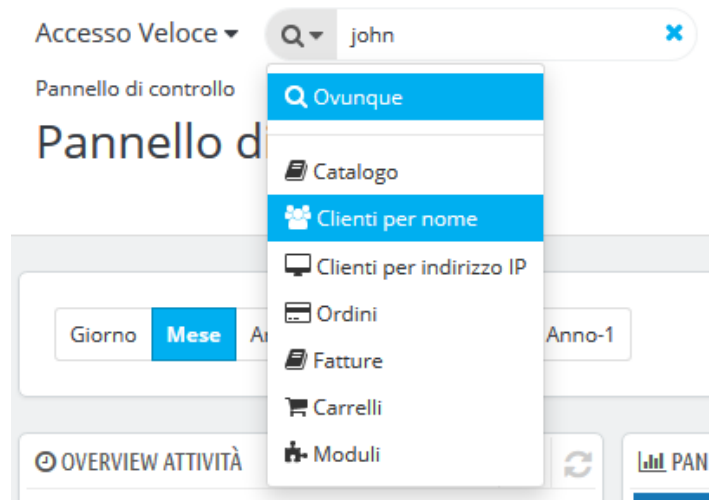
Accesso Veloce

john

Pannello di controllo

Pannello di

Ovunque

Catalogo

Clienti per nome

Clienti per indirizzo IP

Ordini

Fatture

Carrelli

Moduli

Giorno Mese An

Anno-1

OVERVIEW ATTIVITÀ

PAN